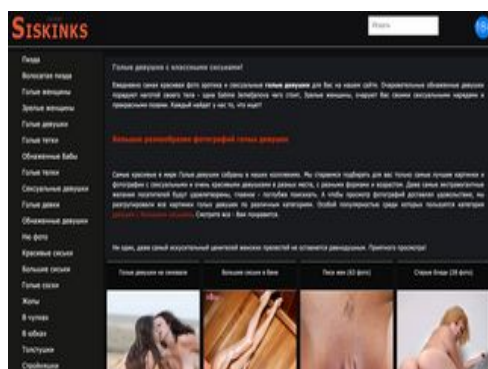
SISKINKS

Искать

Пизда
Волосатая пизда
Голые женщины
Зрелые женщины
Голые девушки
Голые тетки
Обнаженные бабы
Голые телки
Сексуальные девушки
Голые девки
Обнаженные девушки
Ню фото
Красивые сиськи
Большие сиськи
Голые сиськи
Жопы
В чулках
В юбках
Толстушки
Стройняшки

Голые девушки с классными сиськами!

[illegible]

Большое разнообразие фотографий голых девушек

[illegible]

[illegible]

Голые девушки на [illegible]
Большие сиськи в бане
Писи жен (63 фото)
Старые бляди (28 фото)